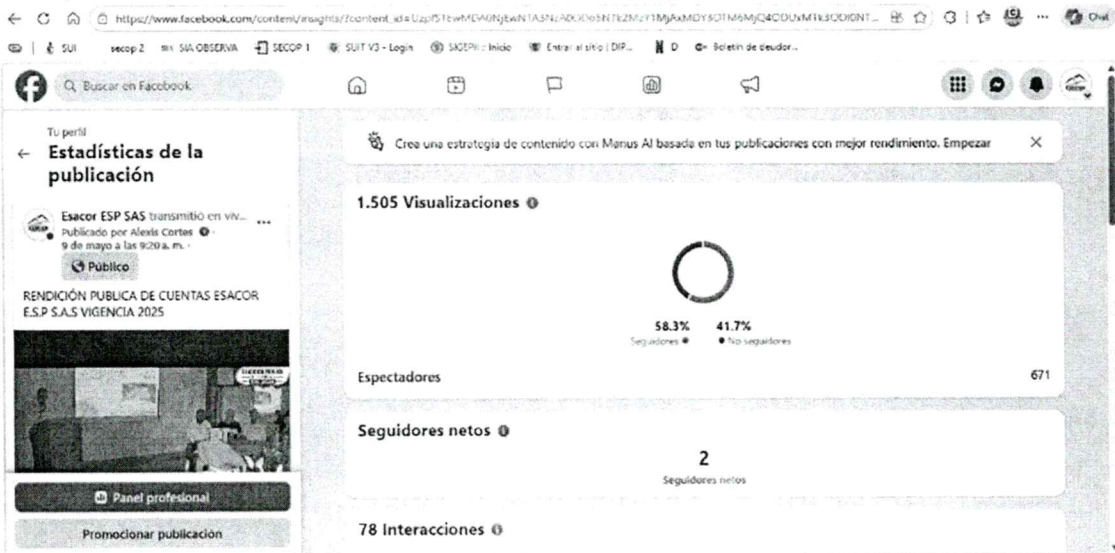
https://www.facebook.com/content/insights/?content_id=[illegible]

SUI secop 2 SIA OBSERVA SECOP 1 SUIT V3 - Login SIGEP - Inicio Entrar al sitio | DIP... D Boletin de deudor...

Buscar en Facebook

Tu perfil
Estadísticas de la publicación

Esacor ESP SAS transmitió en viv...
Publicado por Alexis Cortes ·
9 de mayo a las 9:20 a. m. ·
Público

RENDICIÓN PUBLICA DE CUENTAS ESACOR E.S.P S.A.S VIGENCIA 2025

Panel profesional

Promocionar publicación

Crea una estrategia de contenido con Manus AI basada en tus publicaciones con mejor rendimiento. Empezar

1.505 Visualizaciones

58.3%
Seguidores

41.7%
No seguidores

Espectadores 671

Seguidores netos

2
Seguidores netos

78 Interacciones